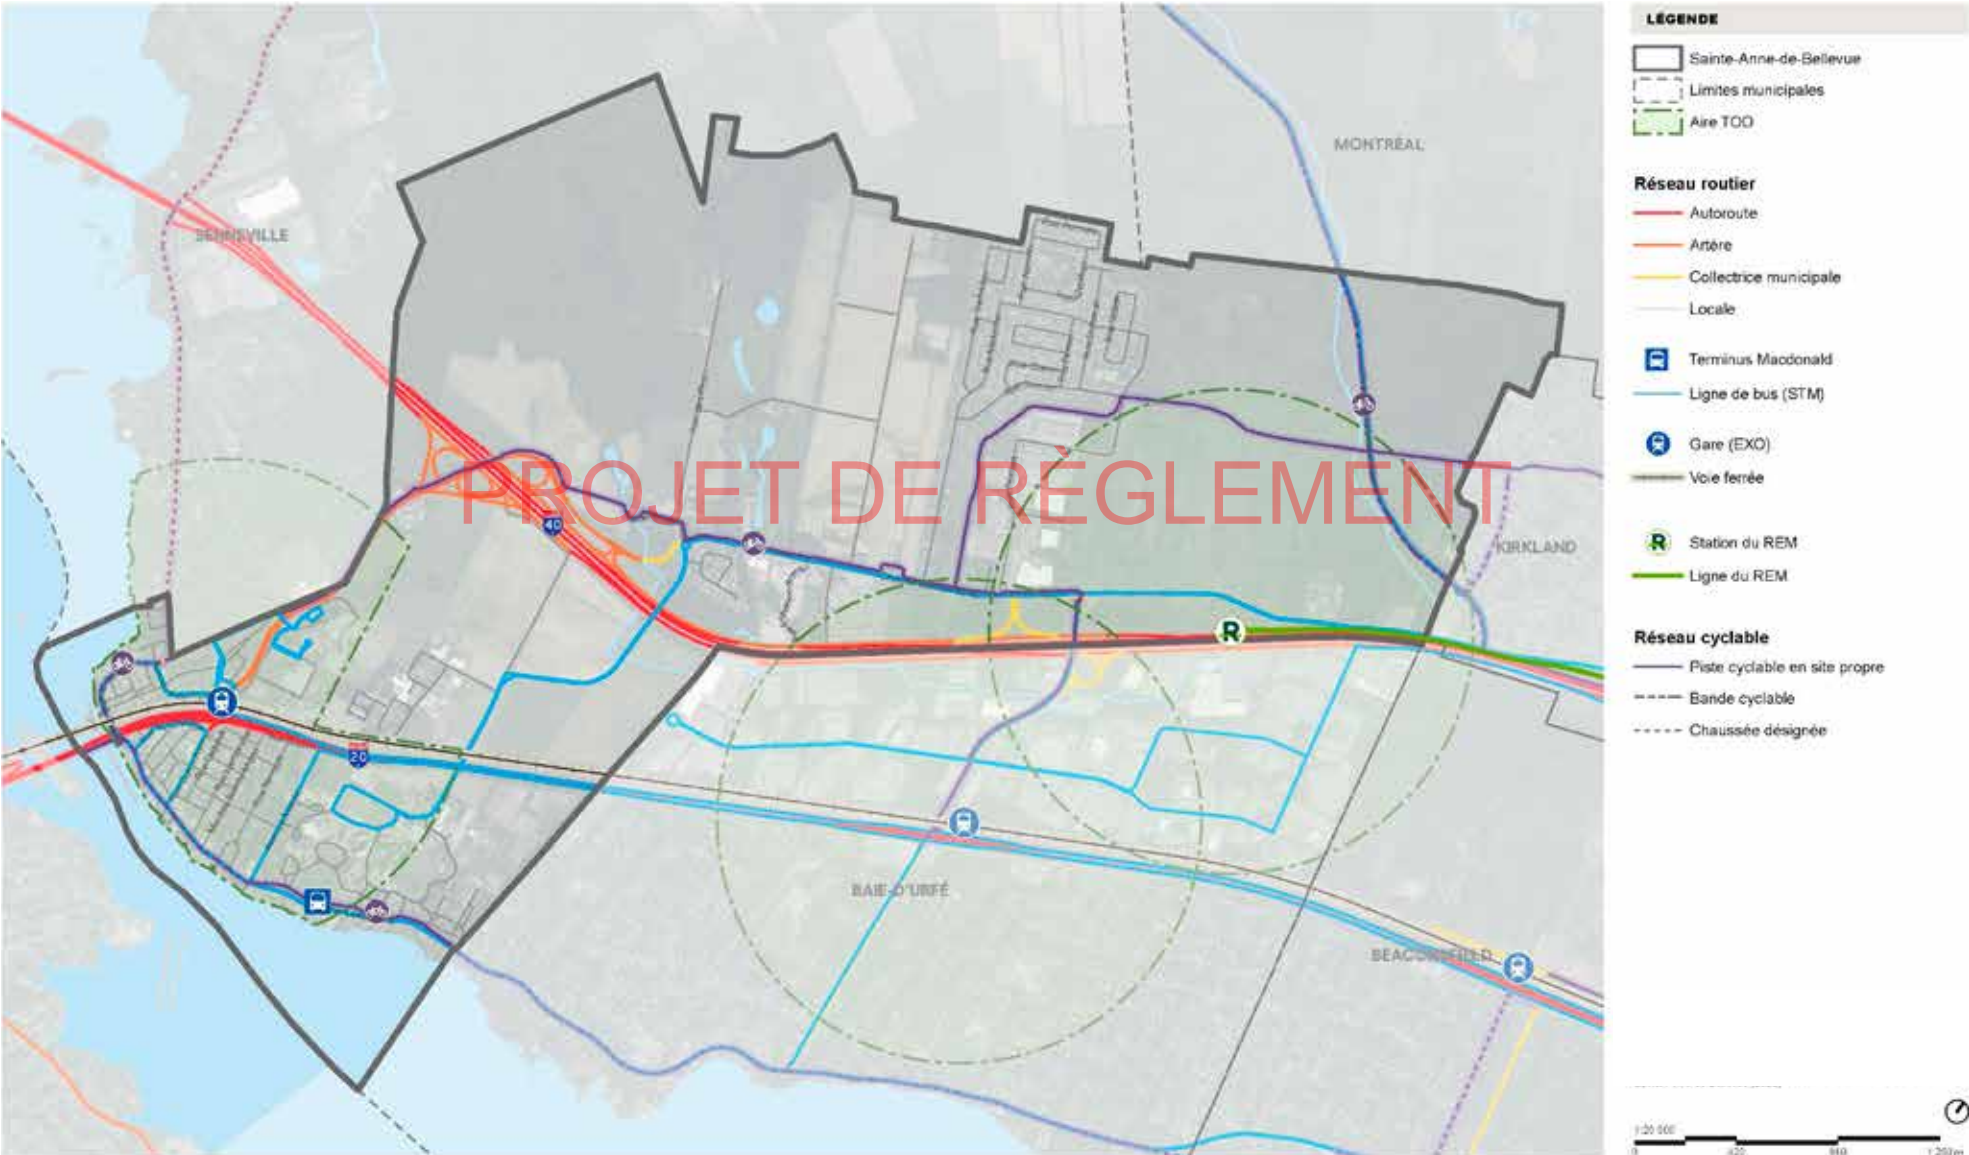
PROJET DE RÈGLEMENT

SENNEVILLE

MONTRÉAL

KIRKLAND

BAIE-D'URFÉ

BEACONSFIELD

40

20

R

LÉGENDE

Sainte-Anne-de-Bellevue

Limites municipales

Aire TOD

Réseau routier

Autoroute

Artère

Collectrice municipale

Locale

Terminus Macdonald

Ligne de bus (STM)

Gare (EXO)

Voie ferrée

Station du REM

Ligne du REM

Réseau cyclable

Piste cyclable en site propre

Bande cyclable

Chaussée désignée

1:20 000

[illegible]